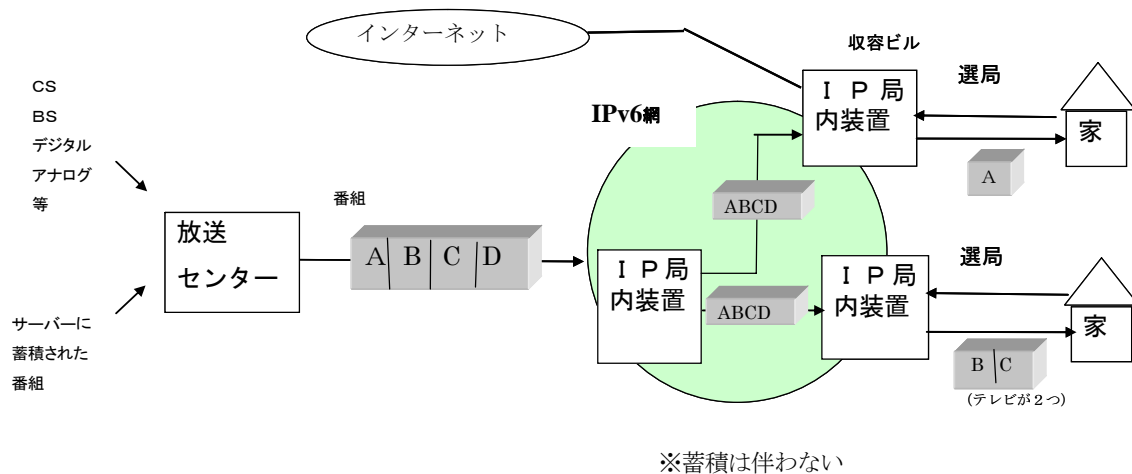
インターネット

収容ビル

CS
BS
デジタル
アナログ
等

サーバーに
蓄積された
番組

放送
センター

番組

A B C D

IPv6網

ＩＰ局
内装置

ABCD

ABCD

ＩＰ局
内装置

選局

家

A

ＩＰ局
内装置

選局

家

B C

(テレビが２つ)

※蓄積は伴わない